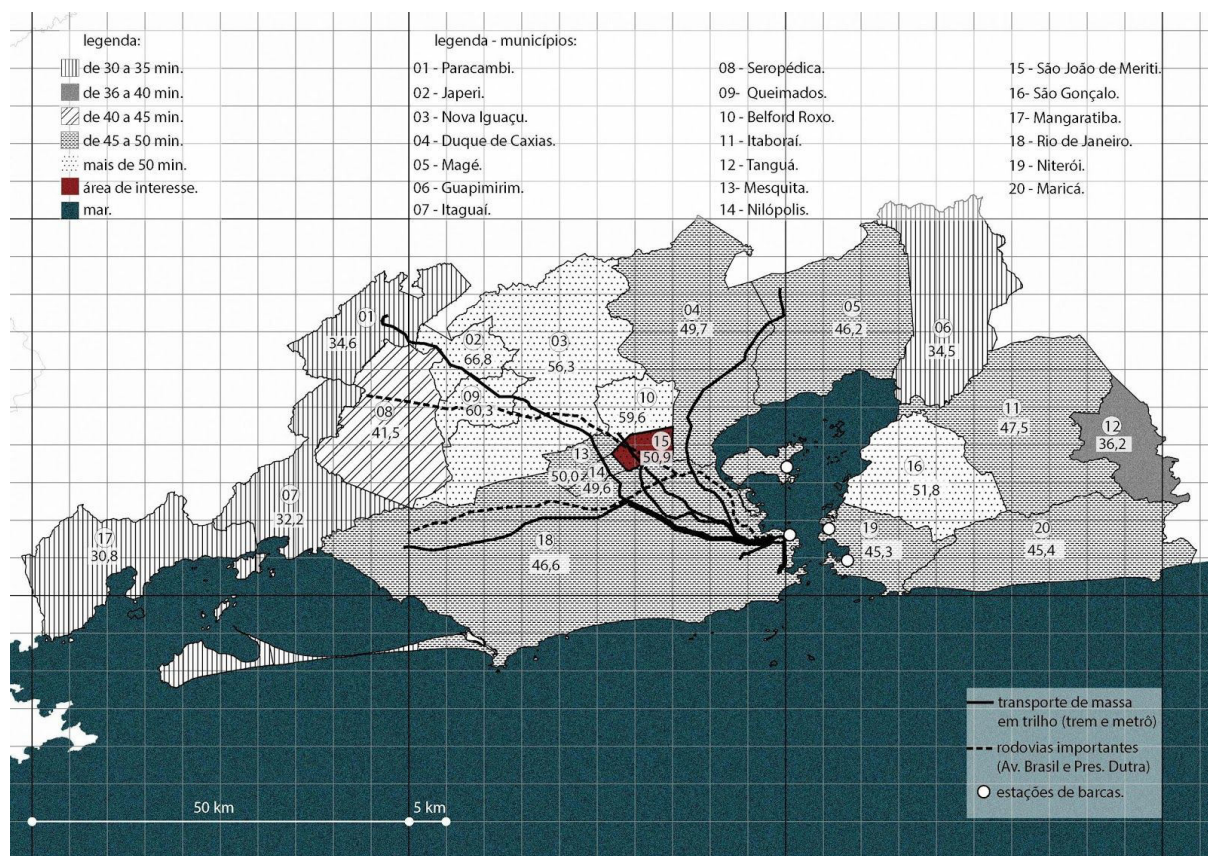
legenda:
de 30 a 35 min.
de 36 a 40 min.
de 40 a 45 min.
de 45 a 50 min.
mais de 50 min.
área de interesse.
mar.

legenda - municípios:
01 - Paracambi.
02 - Japeri.
03 - Nova Iguaçu.
04 - Duque de Caxias.
05 - Magé.
06 - Guapimirim.
07 - Itaguaí.

08 - Seropédica.
09- Queimados.
10 - Belford Roxo.
11 - Itaboraí.
12 - Tanguá.
13- Mesquita.
14 - Nilópolis.

15 - São João de Meriti.
16- São Gonçalo.
17- Mangaratiba.
18 - Rio de Janeiro.
19 - Niterói.
20 - Maricá.

01
34,6
02
66,8
03
56,3
04
49,7
05
46,2
06
34,5
09
60,3
08
41,5
10
59,6
15
50,9
13
50,0
14
49,6
11
47,5
12
36,2
16
51,8
07
32,2
17
30,8
18
46,6
19
45,3
20
45,4

transporte de massa em trilho (trem e metrô)
rodovias importantes (Av. Brasil e Pres. Dutra)
estações de barcas.

50 km
5 km